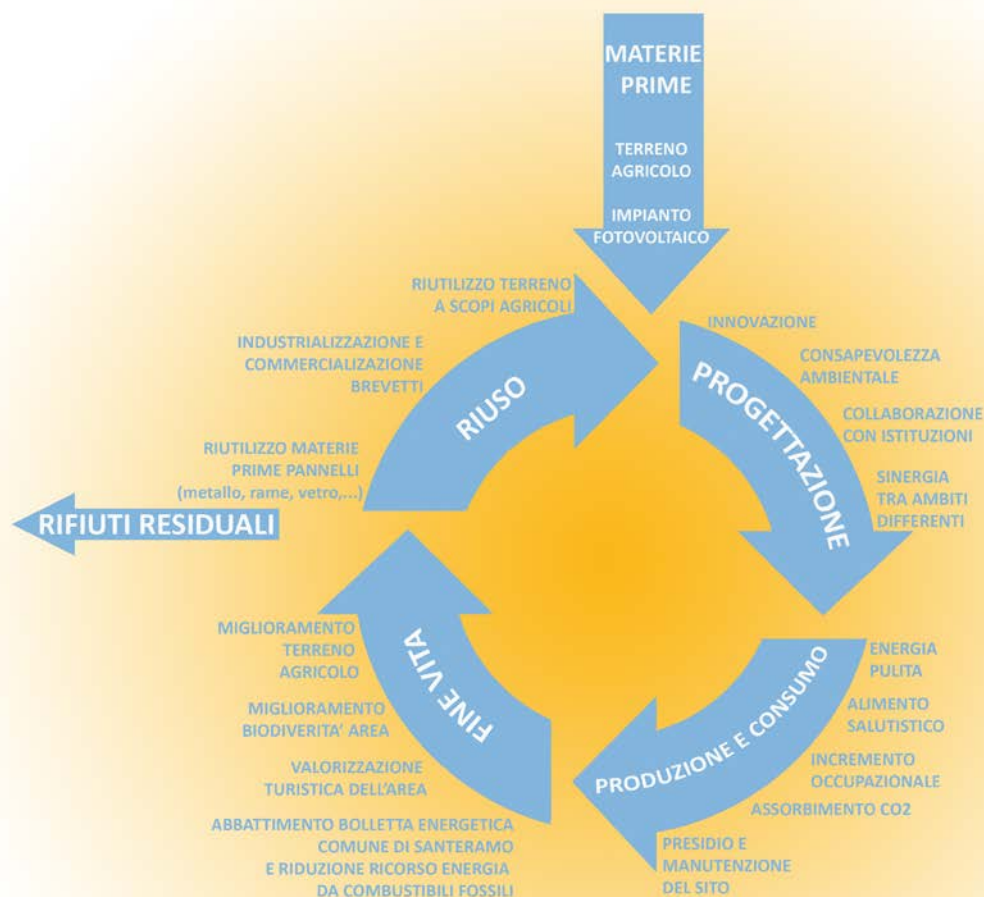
MATERIE PRIME

TERRENO AGRICOLO

IMPIANTO FOTOVOLTAICO

RIUTILIZZO TERRENO A SCOPI AGRICOLI

INDUSTRIALIZZAZIONE E COMMERCIALIZAZIONE BREVETTI

RIUSO

RIUTILIZZO MATERIE PRIME PANNELLI (metallo, rame, vetro,...)

RIFIUTI RESIDUALI

INNOVAZIONE

CONSAPEVOLEZZA AMBIENTALE

COLLABORAZIONE CON ISTITUZIONI

SINERGIA TRA AMBITI DIFFERENTI

PROGETTAZIONE

MIGLIORAMENTO TERRENO AGRICOLO

MIGLIORAMENTO BIODIVERITA' AREA

VALORIZZAZIONE TURISTICA DELL'AREA

ABBATTIMENTO BOLLETTA ENERGETICA COMUNE DI SANTERAMO E RIDUZIONE RICORSO ENERGIA DA COMBUSTIBILI FOSSILI

FINE VITA

PRODUZIONE E CONSUMO

ENERGIA PULITA

ALIMENTO SALUTISTICO

INCREMENTO OCCUPAZIONALE

ASSORBIMENTO CO2

PRESIDIO E MANUTENZIONE DEL SITO